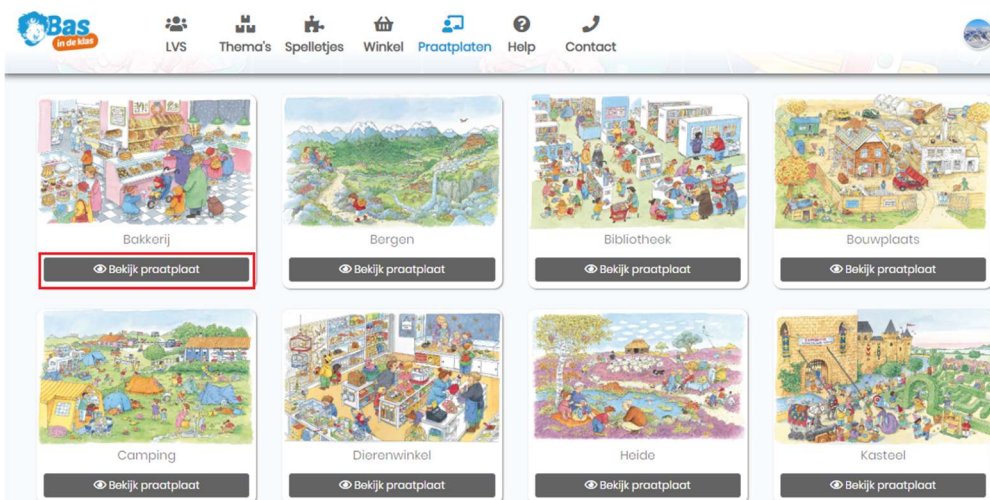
Bas in de klas

LVS Thema's Spelletjes Winkel Praatplaten Help Contact

Bakkerij
Bekijk praatplaat

Bergen
Bekijk praatplaat

Bibliotheek
Bekijk praatplaat

Bouwplaats
Bekijk praatplaat

Camping
Bekijk praatplaat

Dierenwinkel
Bekijk praatplaat

Heide
Bekijk praatplaat

Kasteel
Bekijk praatplaat